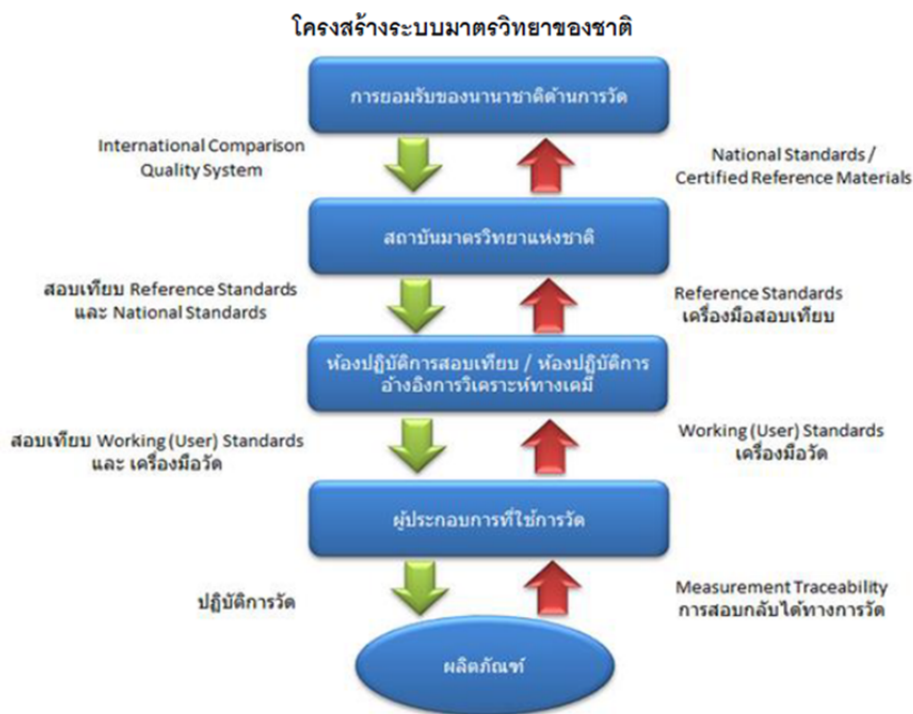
โครงสร้างระบบมาตรวิทยาของชาติ

การยอมรับของนานาชาติด้านการวัด

International Comparison
Quality System

National Standards /
Certified Reference Materials

สถาบันมาตรวิทยาแห่งชาติ

สอบเทียบ Reference Standards
และ National Standards

Reference Standards
เครื่องมือสอบเทียบ

ห้องปฏิบัติการสอบเทียบ / ห้องปฏิบัติการอ้างอิงการวิเคราะห์ทางเคมี

สอบเทียบ Working (User) Standards
และ เครื่องมือวัด

Working (User) Standards
เครื่องมือวัด

ผู้ประกอบการที่ใช้การวัด

ปฏิบัติการวัด

Measurement Traceability
การสอบกลับได้ทางการวัด

ผลิตภัณฑ์